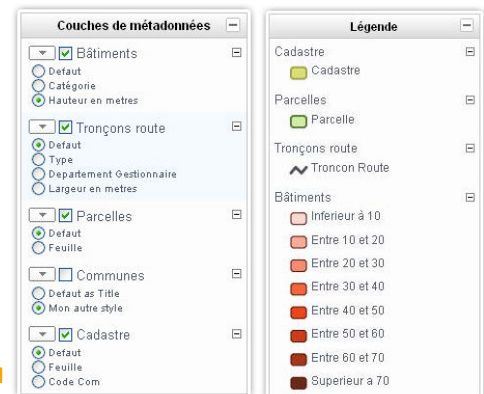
Couches de métadonnées

Bâtiments
Defaut
Catégorie
Hauteur en metres

Tronçons route
Defaut
Type
Departement Gestionnaire
Largeur en metres

Parcelles
Defaut
Feuille

Communes
Defaut as Title
Mon autre style

Cadastre
Defaut
Feuille
Code Com

Légende

Cadastre
Cadastre

Parcelles
Parcelle

Tronçons route
Troncon Route

Bâtiments
Inferieur à 10
Entre 10 et 20
Entre 20 et 30
Entre 30 et 40
Entre 40 et 50
Entre 50 et 60
Entre 60 et 70
Superieur a 70